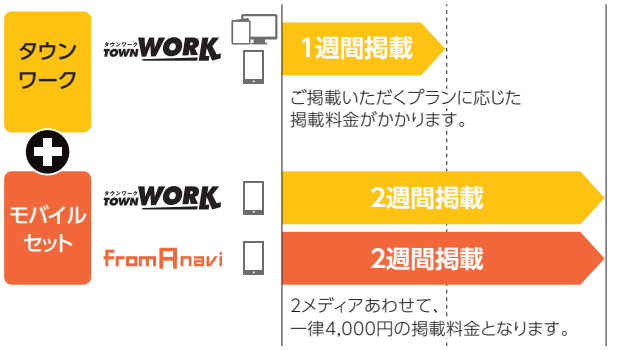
タウンワーク

タウンワーク TOWN WORK

1週間掲載

ご掲載いただくプランに応じた掲載料金がかかります。

モバイルセット

タウンワーク TOWN WORK

2週間掲載

fromAnavi

2週間掲載

2メディアあわせて、一律4,000円の掲載料金となります。